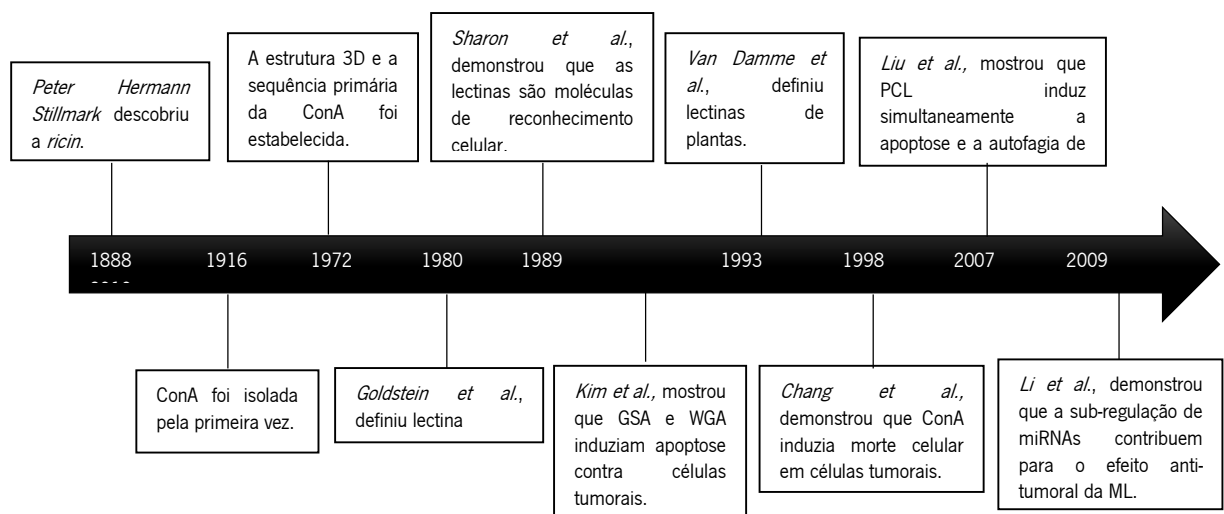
*Peter Hermann Stillmark* descobriu a *ricin*.

A estrutura 3D e a sequência primária da ConA foi estabelecida.

*Sharon et al.*, demonstrou que as lectinas são moléculas de reconhecimento celular.

*Van Damme et al.*, definiu lectinas de plantas.

*Liu et al.,* mostrou que PCL induz simultaneamente a apoptose e a autofagia de

1888

1916

1972

1980

1989

1993

1998

2007

2009

ConA foi isolada pela primeira vez.

*Goldstein et al.*, definiu lectina

*Kim et al.,* mostrou que GSA e WGA induziam apoptose contra células tumorais.

*Chang et al.*, demonstrou que ConA induzia morte celular em células tumorais.

*Li et al.*, demonstrou que a sub-regulação de miRNAs contribuem para o efeito anti-tumoral da ML.